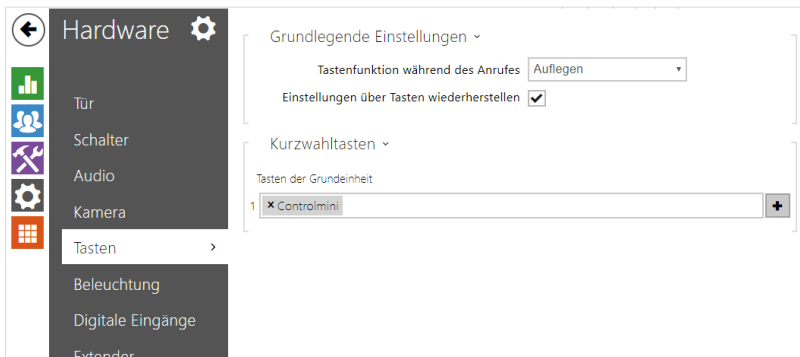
Hardware

Tür

Schalter

Audio

Kamera

Tasten ›

Beleuchtung

Digitale Eingänge

Extender

Grundlegende Einstellungen ˅

Tastenfunktion während des Anrufes Auflegen

Einstellungen über Tasten wiederherstellen ✓

Kurzwahltasten ˅

Tasten der Grundeinheit

1 × Controlmini +